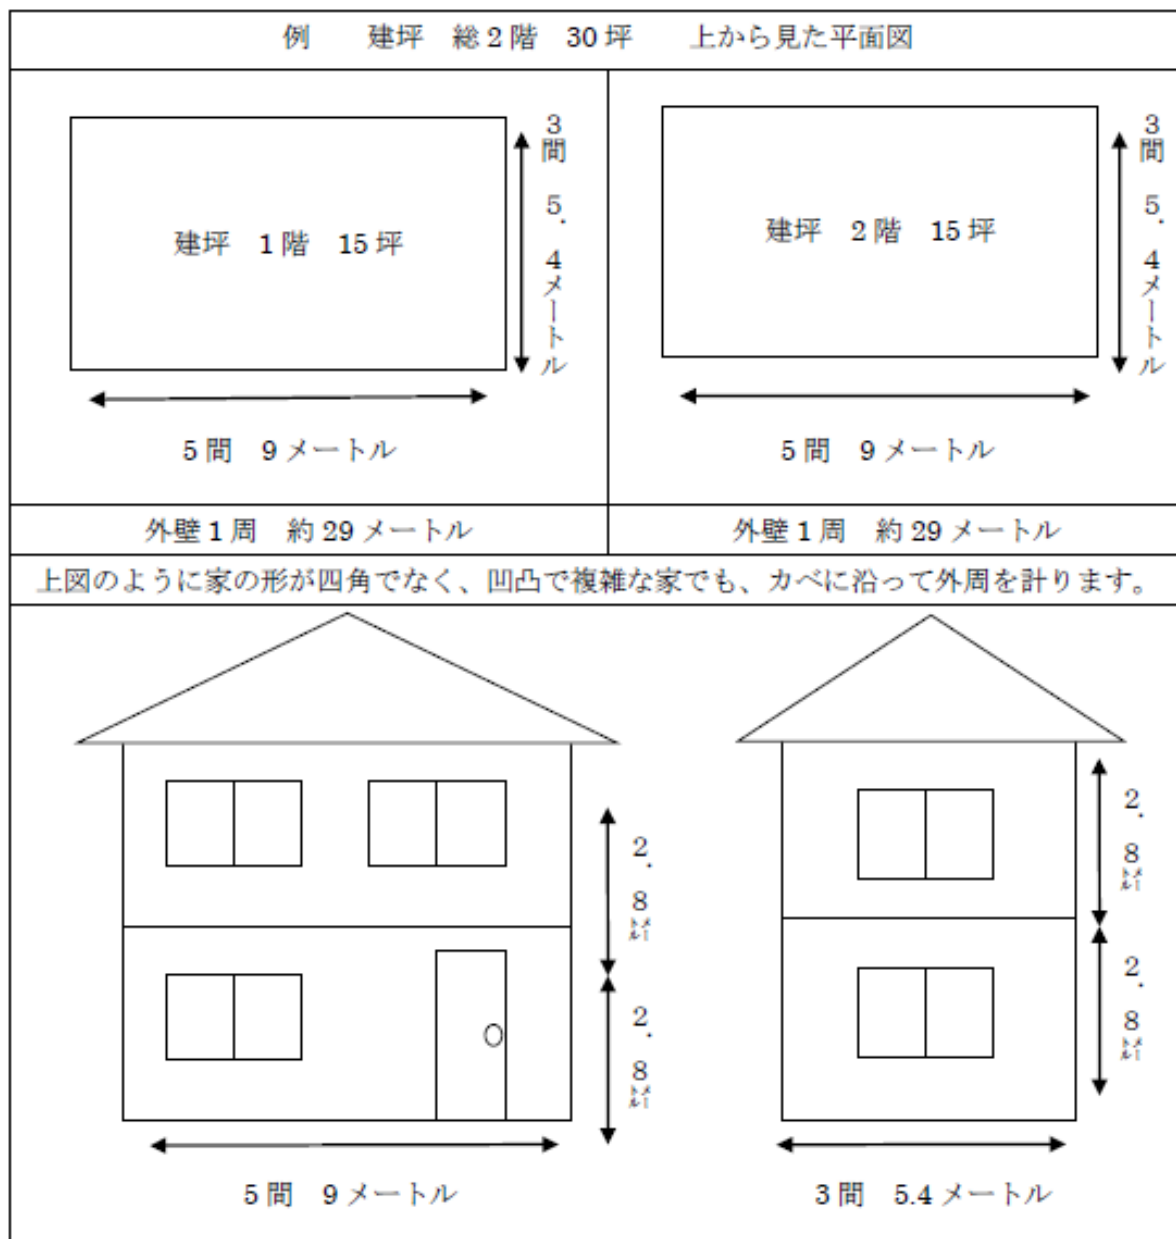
例　建坪　総2階　30坪　上から見た平面図

建坪　1階　15坪

3間　5.4メートル

5間　9メートル

建坪　2階　15坪

3間　5.4メートル

5間　9メートル

| 外壁1周　約29メートル | 外壁1周　約29メートル |
|---|---|

上図のように家の形が四角でなく、凹凸で複雑な家でも、カベに沿って外周を計ります。

2.8メートル

2.8メートル

5間　9メートル

2.8メートル

2.8メートル

3間　5.4メートル